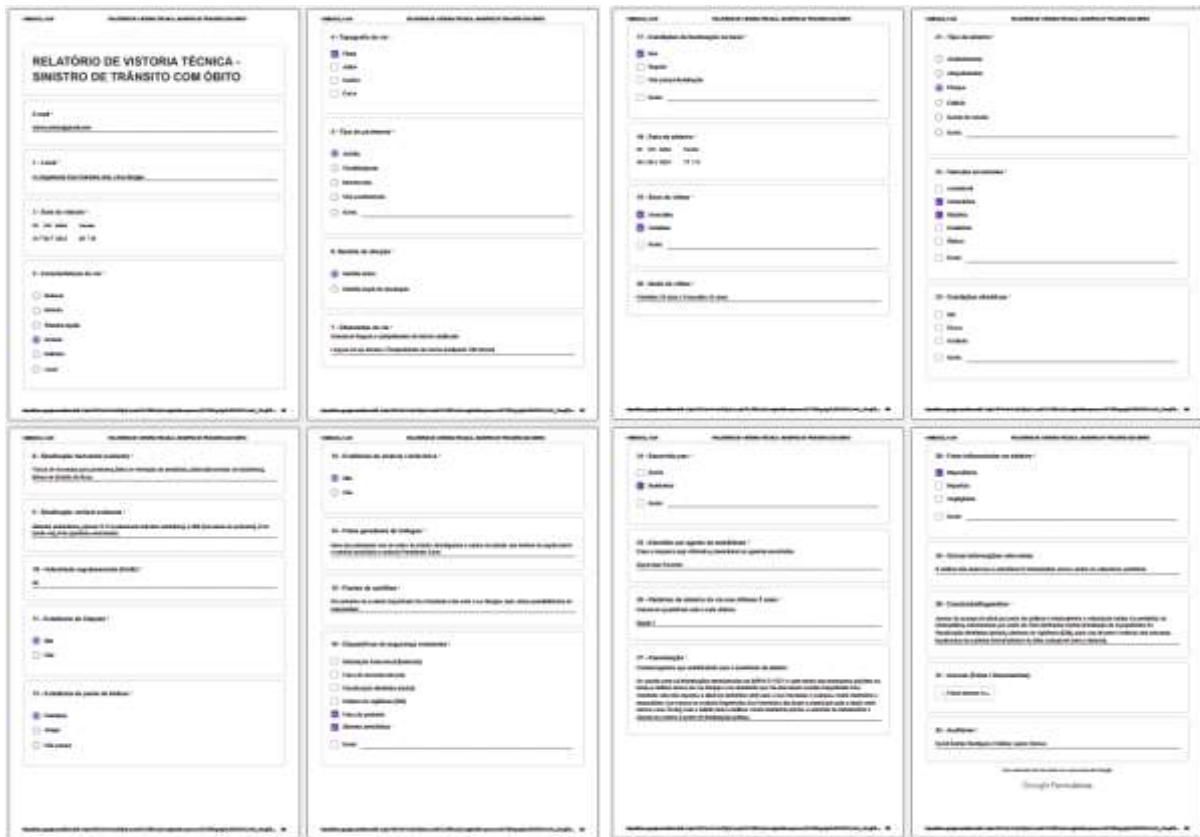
RELATÓRIO DE VISTORIA TÉCNICA - SINISTRO DE TRÂNSITO COM ÓBITO

E-mail *

1 - Local *

2 - Data do sinistro *

3 - Características da via *

4 - Topografia da via *

5 - Tipo de pavimento *

6 - Sentido de direção *

7 - Dimensões da via *

17 - Condições de iluminação no local *

18 - Data do sinistro *

19 - Sexo da vítima *

20 - Idade da vítima *

21 - Tipo de sinistro *

22 - Veículos envolvidos *

23 - Condições climáticas *

8 - Sinalização horizontal existente *

9 - Sinalização vertical existente *

10 - Velocidade regulamentada (Km/h) *

11 - Existência de Crápula *

12 - Existência de passeio de pedestre *

13 - Existência de acostamento *

14 - Fotos genéricas do trabalho *

15 - Fluxos de conflitos *

16 - Dispositivos de segurança existentes *

24 - Envolvido com *

25 - Abordado por agente de trânsito *

26 - Histórico de sinistro da via nos últimos 5 anos *

27 - Fundamentação *

28 - Fotos relacionadas ao sinistro *

29 - Outras informações relevantes

30 - Conclusão/Diagnóstico *

31 - Anexos (Fotos / Documentos)

32 - Auditores *

Google Formulários